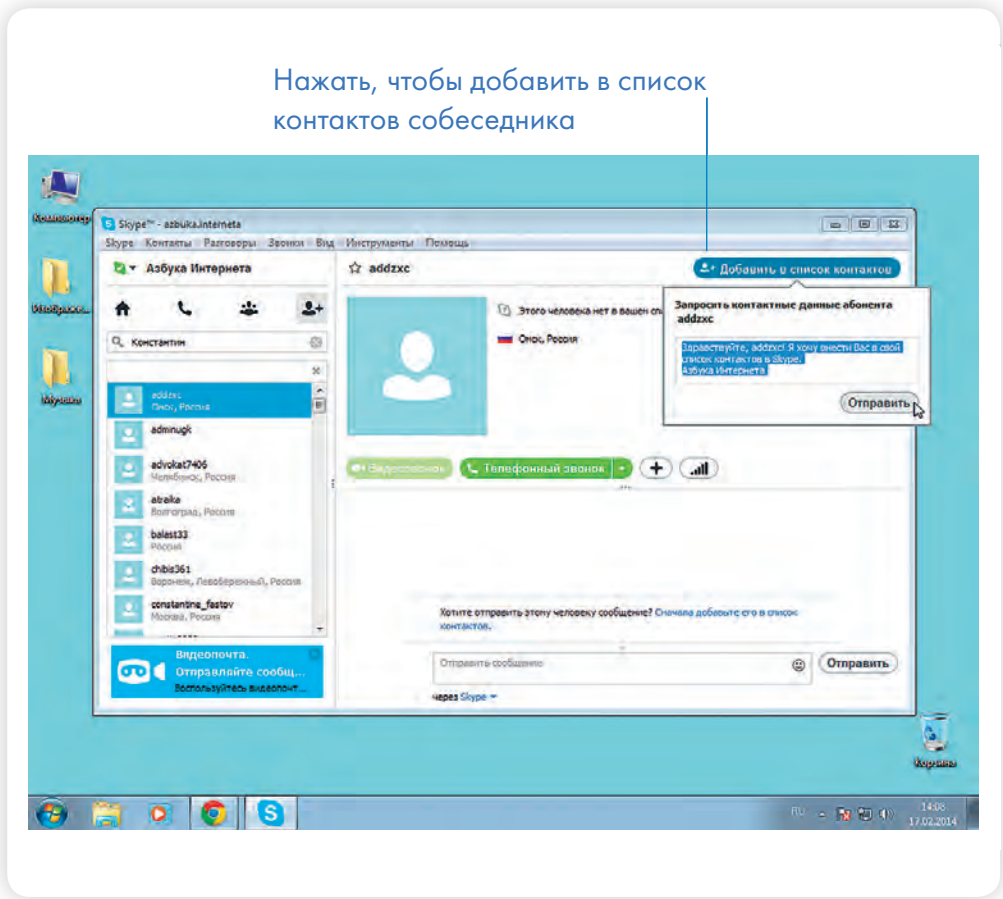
Нажать, чтобы добавить в список контактов собеседника

Компьютер

Изображения

Музыка

Skype™ - azbuka.interneta

Skype Контакты Разговоры Звонки Вид Инструменты Помощь

Азбука Интернета

Константин

addzxc
Омск, Россия

adminugk

advokat7406
Челябинск, Россия

atraika
Волгоград, Россия

balest33
Россия

chibis361
Воронеж, Левобережный, Россия

constantine_festov
Москва, Россия

Видеопочта.
Отправляйте сообщ...
Воспользуйтесь видеопоч...

addzxc

Добавить в список контактов

Этого человека нет в вашем сп

Омск, Россия

Запросить контактные данные абонента addzxc

Здравствуйте, addzxc! Я хочу внести Вас в свой список контактов в Skype.
Азбука Интернета

Отправить

Видеозвонок

Телефонный звонок

Хотите отправить этому человеку сообщение? Сначала добавьте его в список контактов.

Отправить сообщение

Отправить

через Skype

Корзина

RU

14:08
17.02.2014